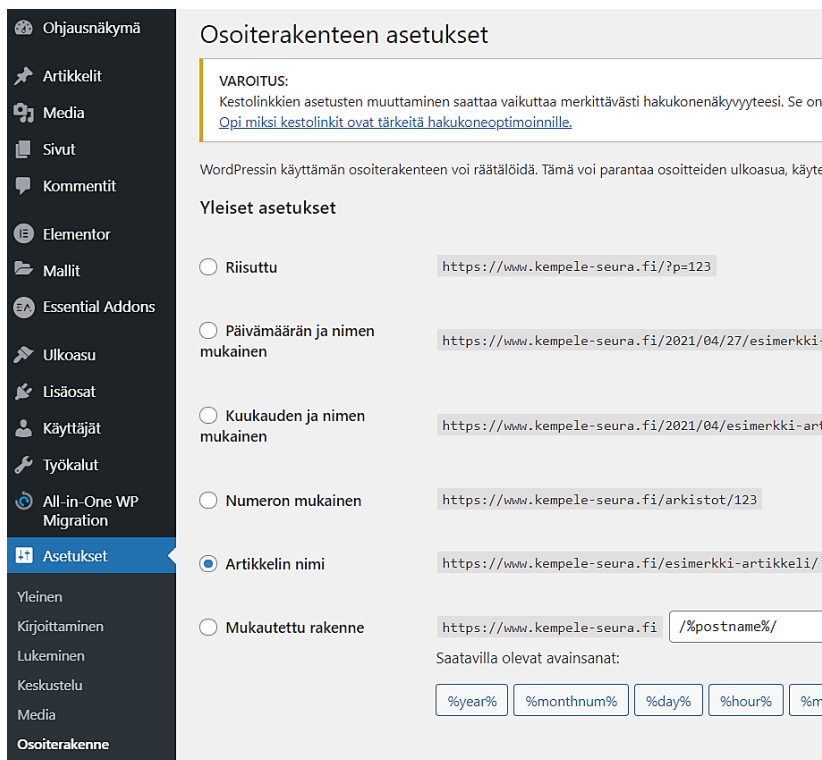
Ohjausnäkymä
Artikkelit
Media
Sivut
Kommentit
Elementor
Mallit
Essential Addons
Ulkoasu
Lisäosat
Käyttäjät
Työkalut
All-in-One WP Migration
Asetukset
Yleinen
Kirjoittaminen
Lukeminen
Keskustelu
Media
Osoiterakenne

Osoiterakenteen asetukset

VAROITUS:
Kestolinkkien asetusten muuttaminen saattaa vaikuttaa merkittävästi hakukonenäkyvyyteesi. Se on
Opi miksi kestolinkit ovat tärkeitä hakukoneoptimoinnille.

WordPressin käyttämän osoiterakenteen voi räätälöidä. Tämä voi parantaa osoitteiden ulkoasua, käyte

Yleiset asetukset

Riisuttu https://www.kempele-seura.fi/?p=123

Päivämäärän ja nimen mukainen https://www.kempele-seura.fi/2021/04/27/esimerkki-

Kuukauden ja nimen mukainen https://www.kempele-seura.fi/2021/04/esimerkki-art

Numeron mukainen https://www.kempele-seura.fi/arkistot/123

Artikkelin nimi https://www.kempele-seura.fi/esimerkki-artikkeli/

Mukautettu rakenne https://www.kempele-seura.fi /%postname%/

Saatavilla olevat avainsanat:

%year% %monthnum% %day% %hour% %m